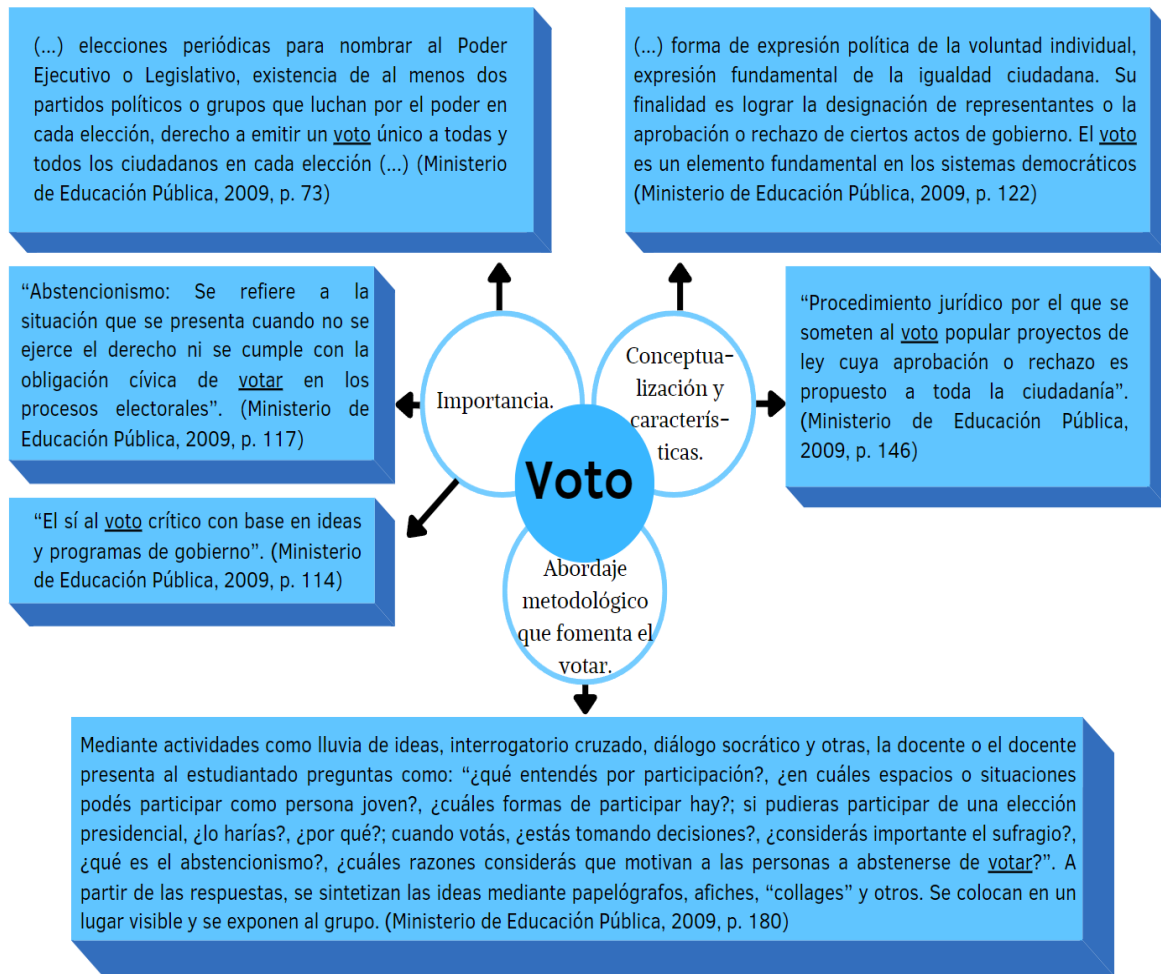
(...) elecciones periódicas para nombrar al Poder Ejecutivo o Legislativo, existencia de al menos dos partidos políticos o grupos que luchan por el poder en cada elección, derecho a emitir un voto único a todas y todos los ciudadanos en cada elección (...) (Ministerio de Educación Pública, 2009, p. 73)

(...) forma de expresión política de la voluntad individual, expresión fundamental de la igualdad ciudadana. Su finalidad es lograr la designación de representantes o la aprobación o rechazo de ciertos actos de gobierno. El voto es un elemento fundamental en los sistemas democráticos (Ministerio de Educación Pública, 2009, p. 122)

“Abstencionismo: Se refiere a la situación que se presenta cuando no se ejerce el derecho ni se cumple con la obligación cívica de votar en los procesos electorales”. (Ministerio de Educación Pública, 2009, p. 117)

Importancia.

Conceptualización y características.

“Procedimiento jurídico por el que se someten al voto popular proyectos de ley cuya aprobación o rechazo es propuesto a toda la ciudadanía”. (Ministerio de Educación Pública, 2009, p. 146)

Voto

“El sí al voto crítico con base en ideas y programas de gobierno”. (Ministerio de Educación Pública, 2009, p. 114)

Abordaje metodológico que fomenta el votar.

Mediante actividades como lluvia de ideas, interrogatorio cruzado, diálogo socrático y otras, la docente o el docente presenta al estudiantado preguntas como: “¿qué entendés por participación?, ¿en cuáles espacios o situaciones podés participar como persona joven?, ¿cuáles formas de participar hay?; si pudieras participar de una elección presidencial, ¿lo harías?, ¿por qué?; cuando votás, ¿estás tomando decisiones?, ¿considerás importante el sufragio?, ¿qué es el abstencionismo?, ¿cuáles razones considerás que motivan a las personas a abstenerse de votar?”. A partir de las respuestas, se sintetizan las ideas mediante papelógrafos, afiches, “collages” y otros. Se colocan en un lugar visible y se exponen al grupo. (Ministerio de Educación Pública, 2009, p. 180)